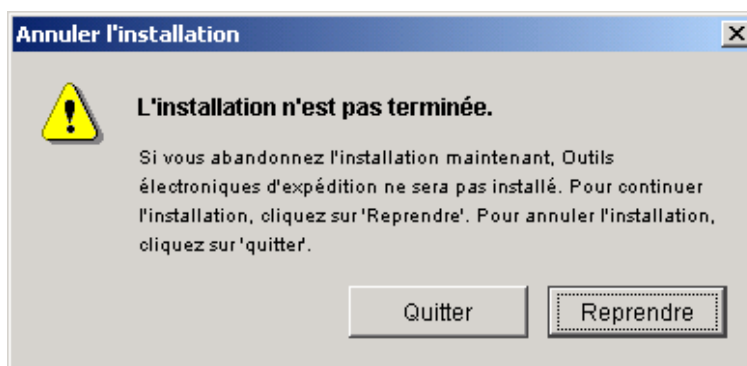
Annuler l'installation

X

L'installation n'est pas terminée.

Si vous abandonnez l'installation maintenant, Outils électroniques d'expédition ne sera pas installé. Pour continuer l'installation, cliquez sur 'Reprendre'. Pour annuler l'installation, cliquez sur 'quitter'.

Quitter

Reprendre